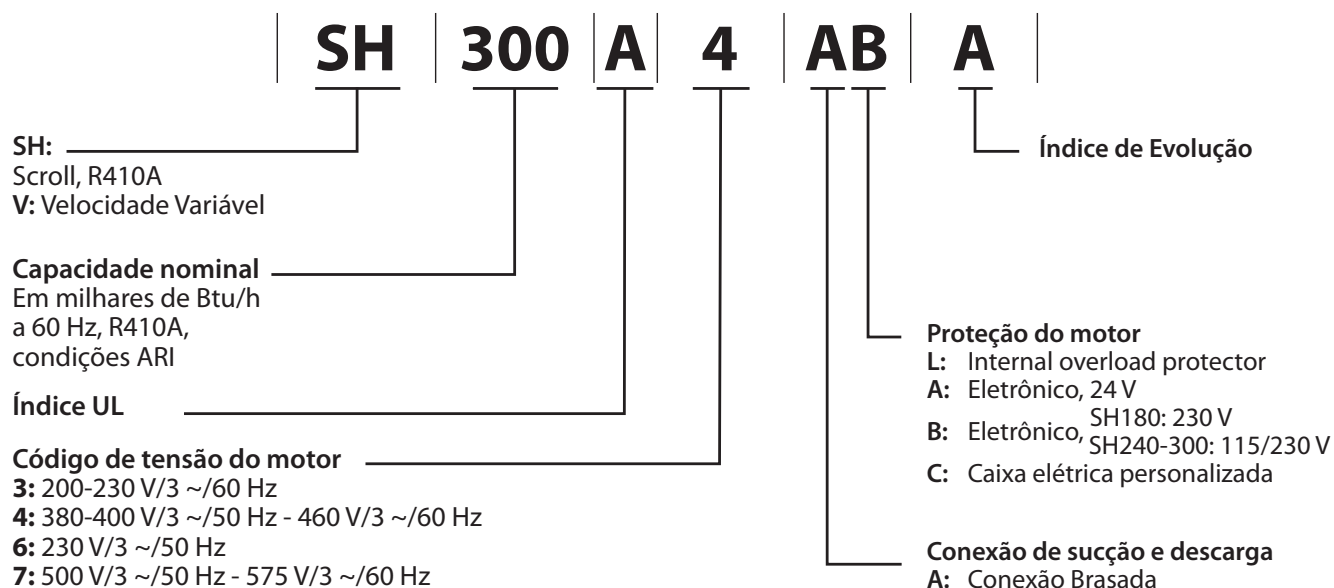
SH 300 A 4 AB A

SH:
Scroll, R410A
V: Velocidade Variável

Capacidade nominal
Em milhares de Btu/h a 60 Hz, R410A, condições ARI

Índice UL

Código de tensão do motor
3: 200-230 V/3 ~/60 Hz
4: 380-400 V/3 ~/50 Hz - 460 V/3 ~/60 Hz
6: 230 V/3 ~/50 Hz
7: 500 V/3 ~/50 Hz - 575 V/3 ~/60 Hz

Índice de Evolução

Proteção do motor
L: Internal overload protector
A: Eletrônico, 24 V
B: Eletrônico, SH180: 230 V SH240-300: 115/230 V
C: Caixa elétrica personalizada

Conexão de sucção e descarga
A: Conexão Brasada